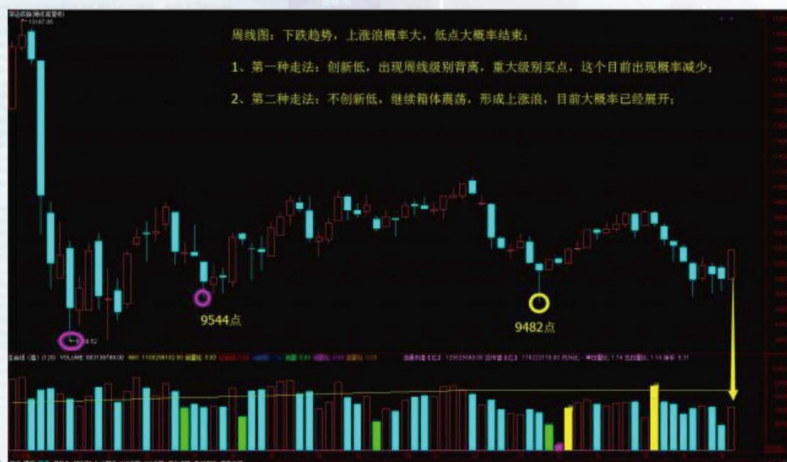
周线图：下跌趋势，上涨浪概率大，低点大概率结束；

1、第一种走法：创新低，出现周线级别背离，重大级别买点，这个目前出现概率减少；

2、第二种走法：不创新低，继续箱体震荡，形成上涨浪，目前大概率已经展开；

9544点

9482点